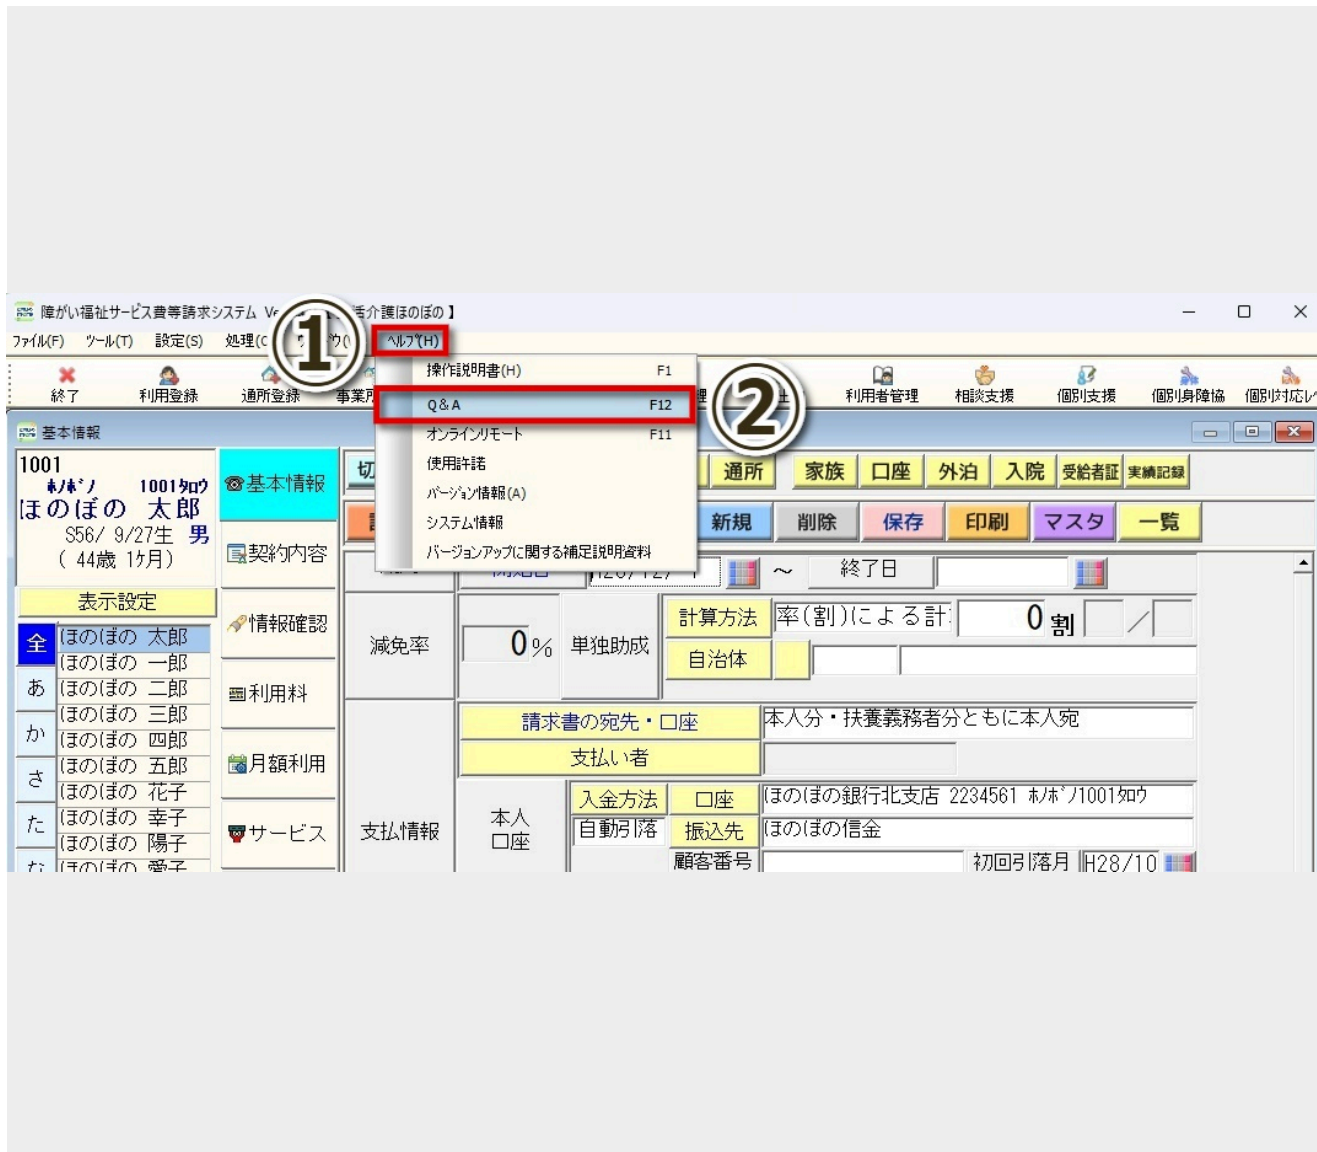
障がい福祉サービス費等請求システム Ve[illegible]活介護ほのぼの】

ファイル(F) ツール(T) 設定(S) 処理(C ① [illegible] ヘルプ(H)

終了 利用登録 通所登録 事業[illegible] 利用者管理 相談支援 個別支援 個別身障協 個別対応レ

操作説明書(H) F1
Q&A F12
オンラインリモート F11
使用許諾
バージョン情報(A)
システム情報
バージョンアップに関する補足説明資料

②

基本情報

1001
ホノボノ 1001タロウ
ほのぼの 太郎
S56/ 9/27生 男
( 44歳 1ヶ月)

表示設定

全 ほのぼの 太郎
ほのぼの 一郎
あ ほのぼの 二郎
ほのぼの 三郎
か ほのぼの 四郎
ほのぼの 五郎
さ ほのぼの 花子
ほのぼの 幸子
た ほのぼの 陽子
な ほのぼの 愛子

基本情報
契約内容
情報確認
利用料
月額利用
サービス

切 通所 家族 口座 外泊 入院 受給者証 実績記録

新規 削除 保存 印刷 マスタ 一覧

開始日 H26/ 12/ 1 ~ 終了日

減免率 0% 単独助成 計算方法 率(割)による計 0 割 /
自治体

請求書の宛先・口座 本人分・扶養義務者分ともに本人宛
支払い者

支払情報 本人口座 入金方法 口座 ほのぼの銀行北支店 2234561 ホノボノ1001タロウ
自動引落 振込先 ほのぼの信金
顧客番号 初回引落月 H28/10